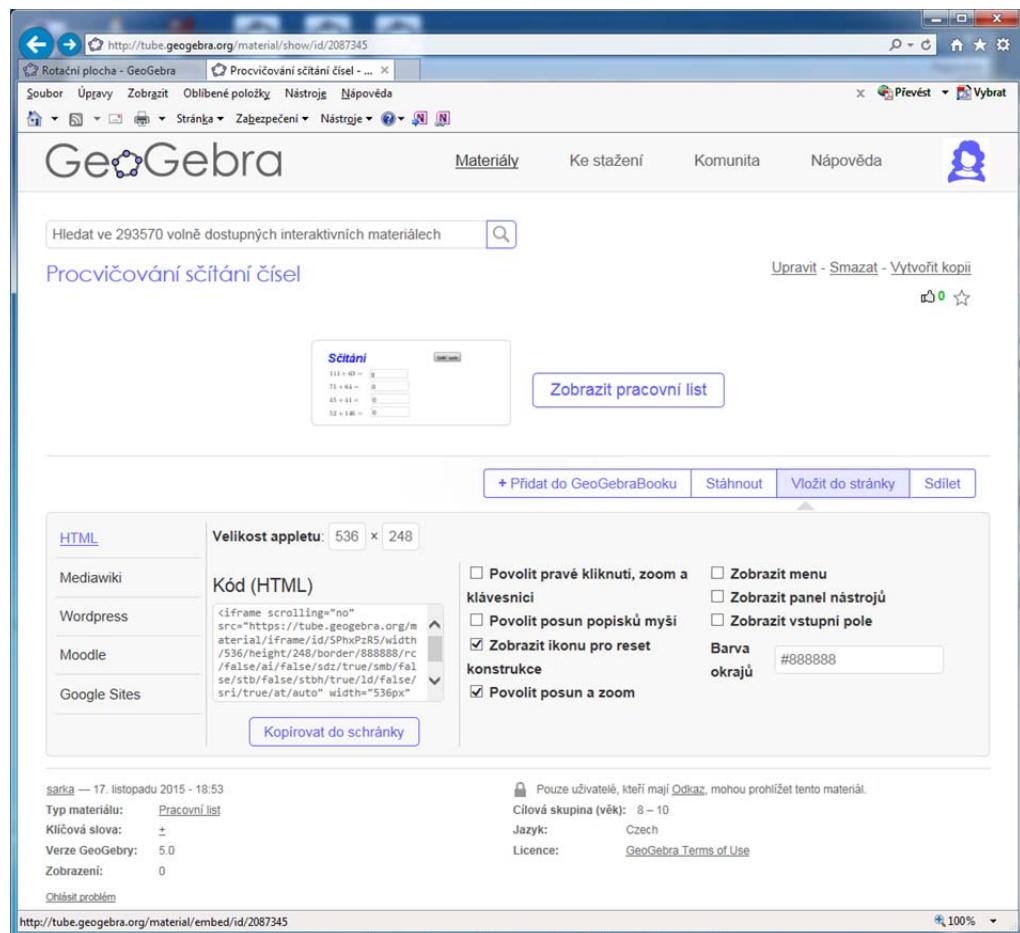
http://tube.geogebra.org/material/show/id/2087345

Rotační plocha - GeoGebra
Procvičování sčítání čísel - ...

Soubor Úpravy Zobrazit Oblíbené položky Nástroje Nápověda

Převést Vybrat

Stránka Zabezpečení Nástroje

GeoGebra

Materiály Ke stažení Komunita Nápověda

Hledat ve 293570 volně dostupných interaktivních materiálech

Procvičování sčítání čísel

Upravit - Smazat - Vytvořit kopii

0

Sčítání
111 + 43 =
71 + 64 =
45 + 41 =
52 + 146 =

Zobrazit pracovní list

+ Přidat do GeoGebraBooku | Stáhnout | Vložit do stránky | Sdílet

HTML
Mediawiki
Wordpress
Moodle
Google Sites

Velikost appletu: 536 × 248

Kód (HTML)

<iframe scrolling="no" src="https://tube.geogebra.org/material/iframe/id/SPhxPzR5/width/536/height/248/border/888888/rc/false/ai/false/sdz/true/smb/false/stb/false/stbh/true/ld/false/sri/true/at/auto" width="536px"

Kopírovat do schránky

☐ Povolit pravé kliknutí, zoom a klávesnici
☐ Povolit posun popisků myší
☑ Zobrazit ikonu pro reset konstrukce
☑ Povolit posun a zoom

☐ Zobrazit menu
☐ Zobrazit panel nástrojů
☐ Zobrazit vstupní pole
Barva okrajů #888888

sarka — 17. listopadu 2015 - 18:53
Typ materiálu: Pracovní list
Klíčová slova: +
Verze GeoGebry: 5.0
Zobrazení: 0

Ohlásit problém

Pouze uživatelé, kteří mají Odkaz, mohou prohlížet tento materiál.
Cílová skupina (věk): 8 – 10
Jazyk: Czech
Licence: GeoGebra Terms of Use

http://tube.geogebra.org/material/embed/id/2087345

100%